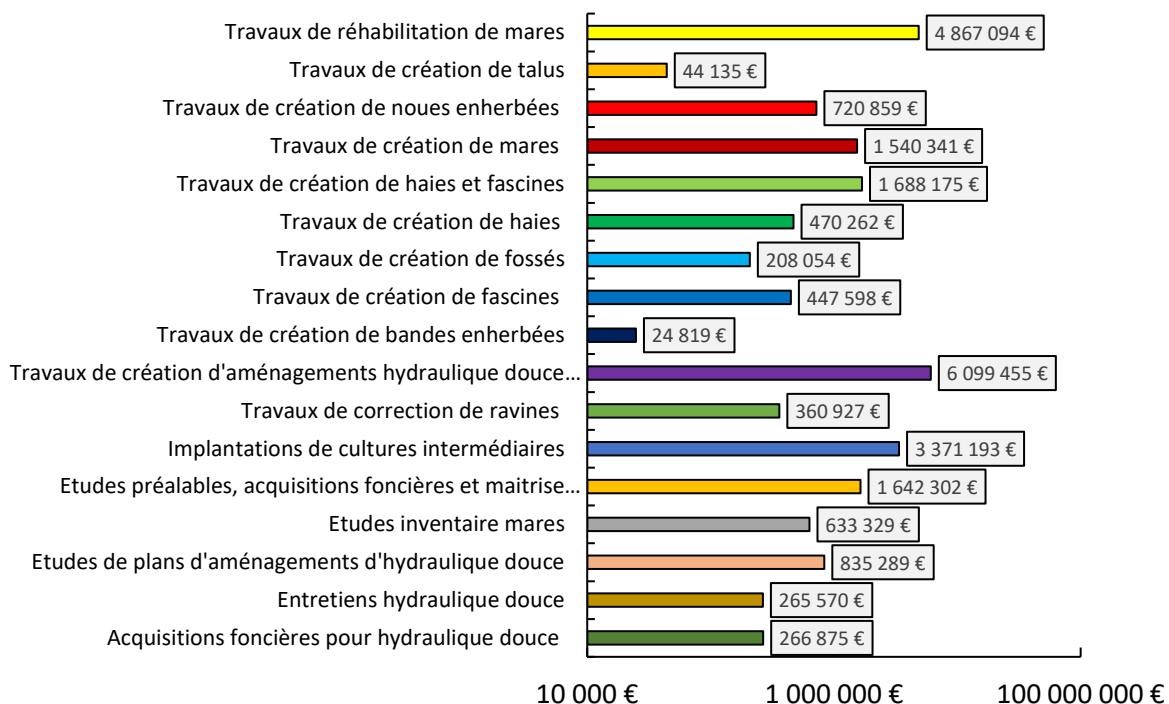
Travaux de réhabilitation de mares 4 867 094 €
Travaux de création de talus 44 135 €
Travaux de création de noues enherbées 720 859 €
Travaux de création de mares 1 540 341 €
Travaux de création de haies et fascines 1 688 175 €
Travaux de création de haies 470 262 €
Travaux de création de fossés 208 054 €
Travaux de création de fascines 447 598 €
Travaux de création de bandes enherbées 24 819 €
Travaux de création d'aménagements hydraulique douce… 6 099 455 €
Travaux de correction de ravines 360 927 €
Implantations de cultures intermédiaires 3 371 193 €
Etudes préalables, acquisitions foncières et maitrise… 1 642 302 €
Etudes inventaire mares 633 329 €
Etudes de plans d'aménagements d'hydraulique douce 835 289 €
Entretiens hydraulique douce 265 570 €
Acquisitions foncières pour hydraulique douce 266 875 €

10 000 €
1 000 000 €
100 000 000 €